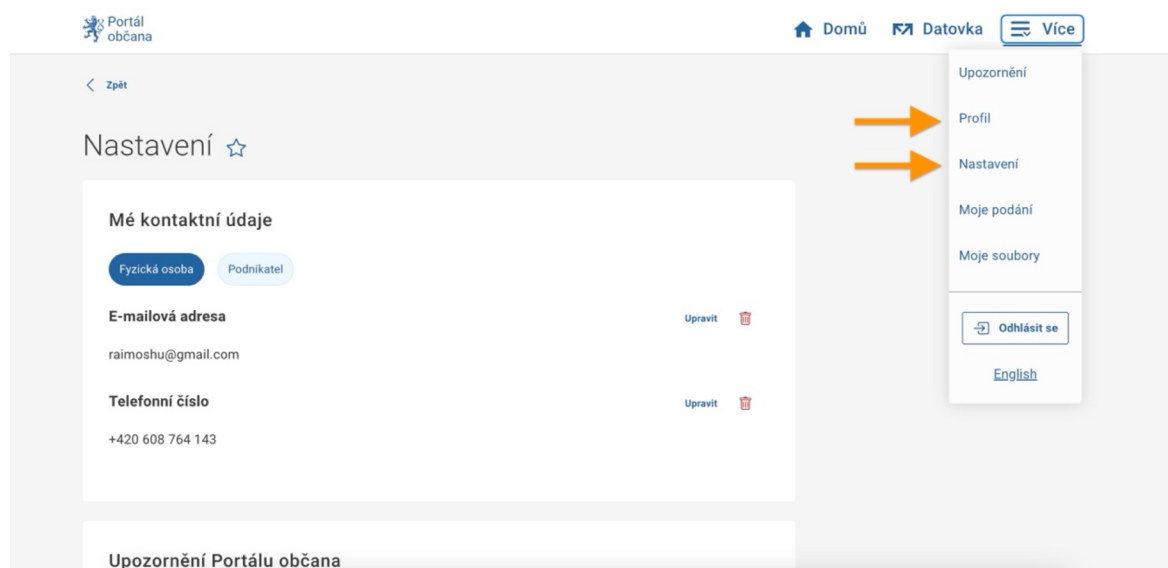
Portál občana

Domů Datovka Více

Upozornění
Profil
Nastavení
Moje podání
Moje soubory

Odhlásit se

English

Zpět

Nastavení

Mé kontaktní údaje

Fyzická osoba Podnikatel

E-mailová adresa Upravit

raimoshu@gmail.com

Telefonní číslo Upravit

+420 608 764 143

Upozornění Portálu občana